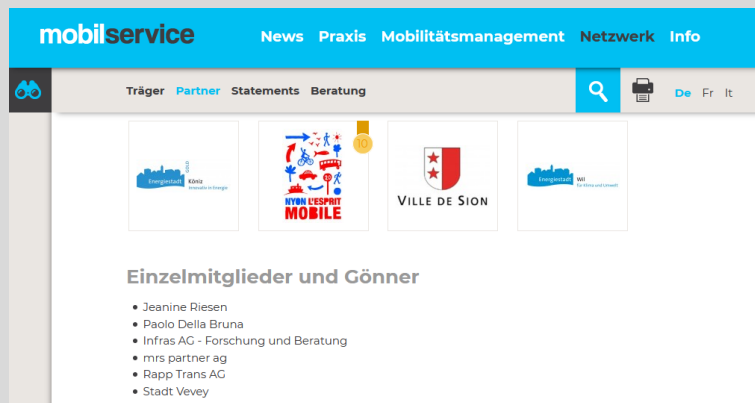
mobilservice News Praxis Mobilitätsmanagement Netzwerk Info

Träger Partner Statements Beratung

De Fr It

Energiestadt Köniz Innovativ in Energie

10

NYON L'ESPRIT MOBILE

VILLE DE SION

Energiestadt Wil für Klima und Umwelt

Einzelmitglieder und Gönner

- Jeanine Riesen
- Paolo Della Bruna
- Infras AG - Forschung und Beratung
- mrs partner ag
- Rapp Trans AG
- Stadt Vevey